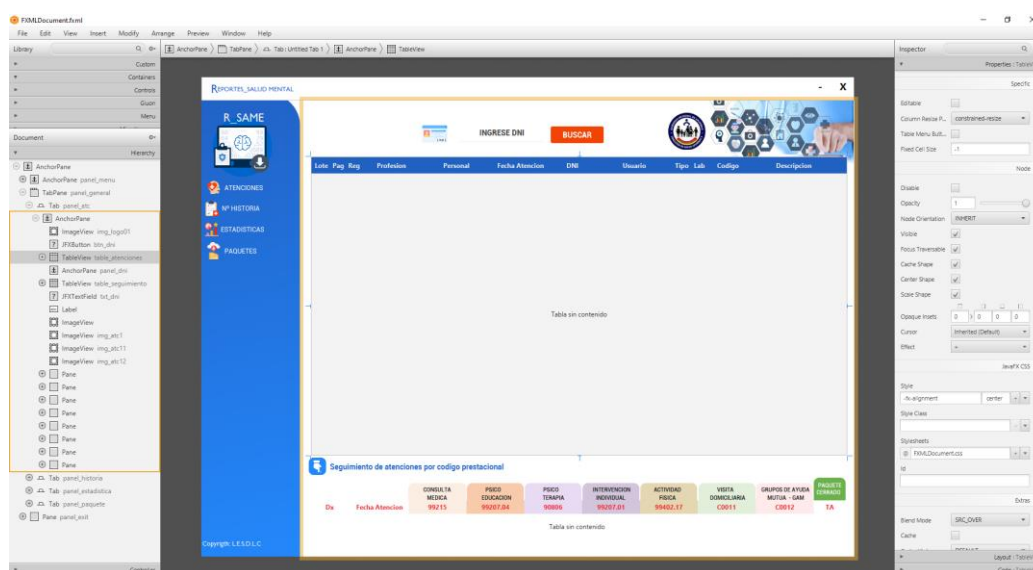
FXMLDocument.fxml

File Edit View Insert Modify Arrange Preview Window Help

Library

AnchorPane 〉 TabPane 〉 Tab : Untitled Tab 1 〉 AnchorPane 〉 TableView

Inspector

Custom
Containers
Controls
Gluon
Menu

Document

Hierarchy

AnchorPane
AnchorPane panel_menu
TabPane panel_general
Tab panel_etc
AnchorPane
ImageView img_logo01
JFXButton btn_dni
TableView table_atenciones
AnchorPane panel_dni
TableView table_seguimiento
JFXTextField txt_dni
Label
ImageView
ImageView img_etc1
ImageView img_etc11
ImageView img_etc12
Pane
Pane
Pane
Pane
Pane
Pane
Pane
Pane
Tab panel_historia
Tab panel_estadistica
Tab panel_paquete
Pane panel_exit

REPORTES_SALUD MENTAL

- X

R_SAME

ATENCIONES
Nº HISTORIA
ESTADISTICAS
PAQUETES

Copyrigh L.E.S.D.L.C

INGRESE DNI

BUSCAR

| Lote | Pag | Reg | Profesion | Personal | Fecha Atencion | DNI | Usuario | Tipo | Lab | Codigo | Descripcion |
|---|---|---|---|---|---|---|---|---|---|---|---|

Tabla sin contenido

Seguimiento de atenciones por codigo prestacional

| Dx | Fecha Atencion | CONSULTA MEDICA 99215 | PSICO EDUCACION 99207.04 | PSICO TERAPIA 90806 | INTERVENCION INDIVIDUAL 99207.01 | ACTIVIDAD FISICA 99402.17 | VISITA DOMICILIARIA C0011 | GRUPOS DE AYUDA MUTUA - GAM C0012 | PAQUETE CERRADO TA |
|---|---|---|---|---|---|---|---|---|---|

Tabla sin contenido

Properties : TableView

Specific

Editable
Column Resize P... constrained-resize
Table Menu Butt...
Fixed Cell Size -1

Node

Disable
Opacity 1
Node Orientation INHERIT
Visible
Focus Traversable
Cache Shape
Center Shape
Scale Shape
Opaque Insets 0 0 0 0
Cursor Inherited (Default)
Effect

JavaFX CSS

Style
-fx-alignment center
Style Class

Stylesheets
FXMLDocument.css
Id

Extras

Blend Mode SRC_OVER
Cache

Layout : TableView